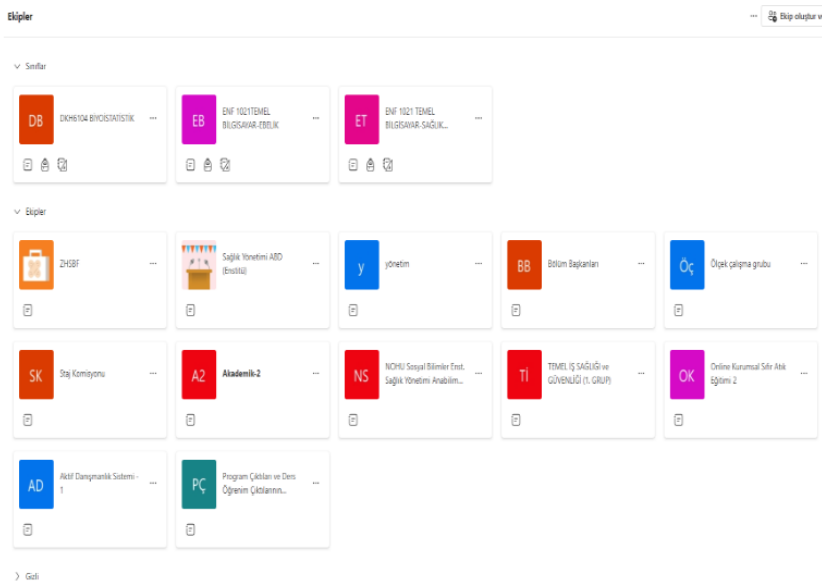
Ekipler

··· Ekip oluştur v

Sınıflar

DB DKH6104 BIYOISTATISTIK ···

EB ENF 1021TEMEL BILGISAYAR-EBELIK ···

ET ENF 1021 TEMEL BILGISAYAR-SAĞLIK... ···

Ekipler

ZHSBF ···

Sağlık Yönetimi ABD (Enstitü) ···

y yönetim ···

BB Bölüm Başkanları ···

ÖÇ Ölçek çalışma grubu ···

SK Staj Komisyonu ···

A2 Akademik-2 ···

NS NOHU Sosyal Bilimler Enst. Sağlık Yönetimi Anabilim... ···

Tİ TEMEL İŞ SAĞLIĞI ve GÜVENLİĞİ (1. GRUP) ···

OK Online Kurumsal Sıfır Atık Eğitimi 2 ···

AD Aktif Danışmanlık Sistemi - 1 ···

PÇ Program Çıktıları ve Ders Öğrenim Çıktılarının... ···

Gizli